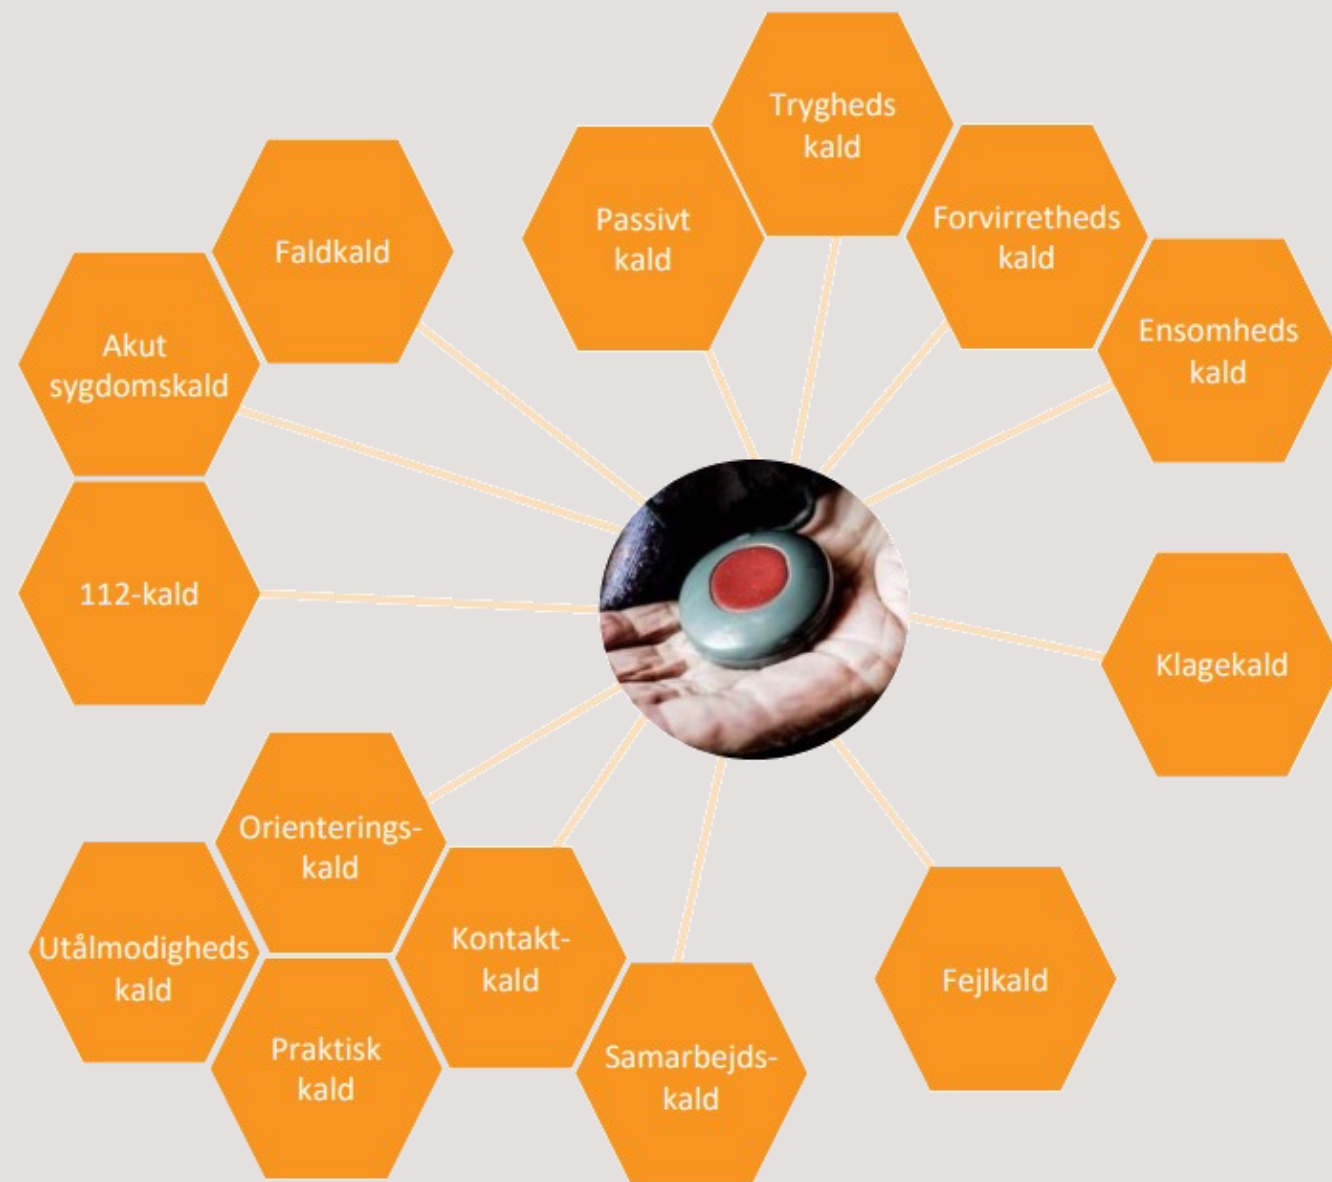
Trygheds kald

Passivt kald

Forvirretheds kald

Faldkald

Ensomheds kald

Akut sygdomskald

112-kald

Klagekald

Orienterings-kald

Utålmodigheds kald

Kontakt-kald

Fejlkald

Praktisk kald

Samarbejds-kald